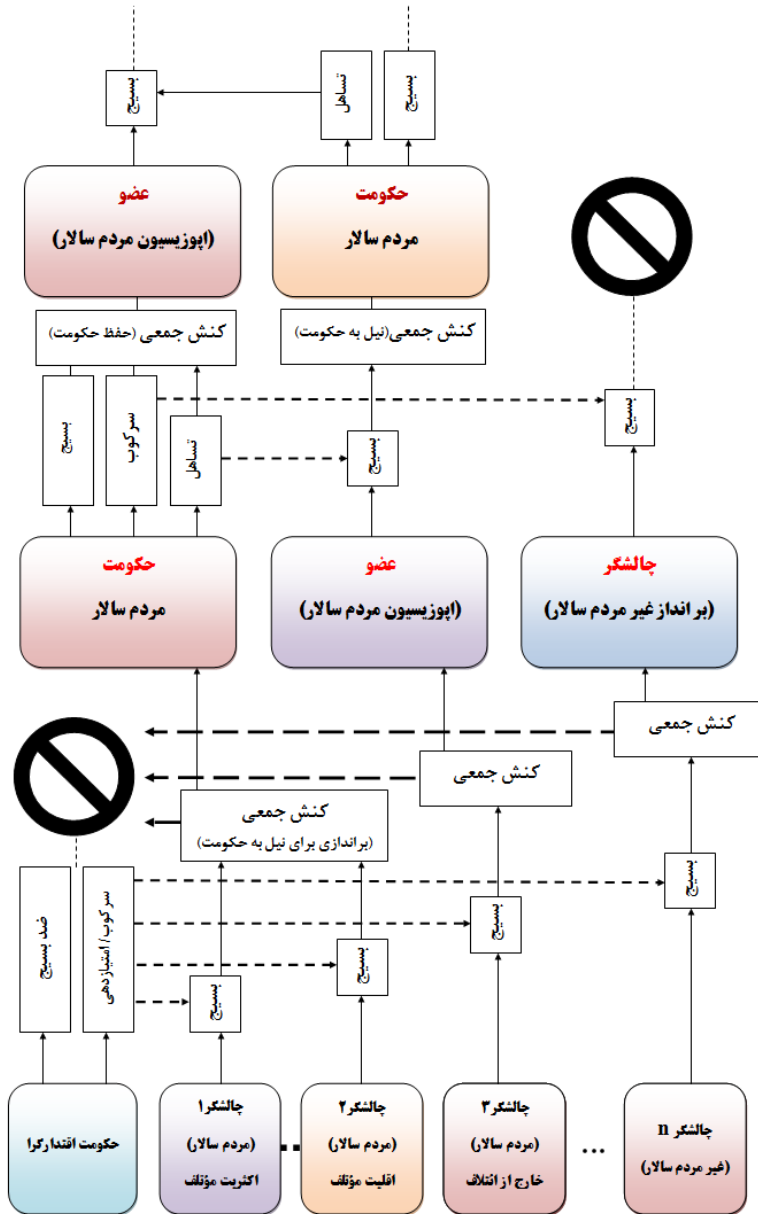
بسیج

تساهل

بسیج

عضو
(اپوزیسیون مردم سالار)

حکومت
مردم سالار

کنش جمعی (حفظ حکومت

کنش جمعی(نیل به حکومت)

بسیج

سرکوب

تساهل

بسیج

بسیج

حکومت
مردم سالار

عضو
(اپوزیسیون مردم سالار)

چالشگر
(برانداز غیر مردم سالار)

کنش جمعی

کنش جمعی

کنش جمعی
(براندازی برای نیل به حکومت)

ضد بسیج

سرکوب/ امتیازدهی

بسیج

بسیج

بسیج

بسیج

حکومت اقتدارگرا

چالشگر۱
(مردم سالار)
اکثریت مؤتلف

چالشگر۲
(مردم سالار)
اقلیت مؤتلف

چالشگر۳
(مردم سالار)
خارج از ائتلاف

...

چالشگر n
(غیر مردم سالار)